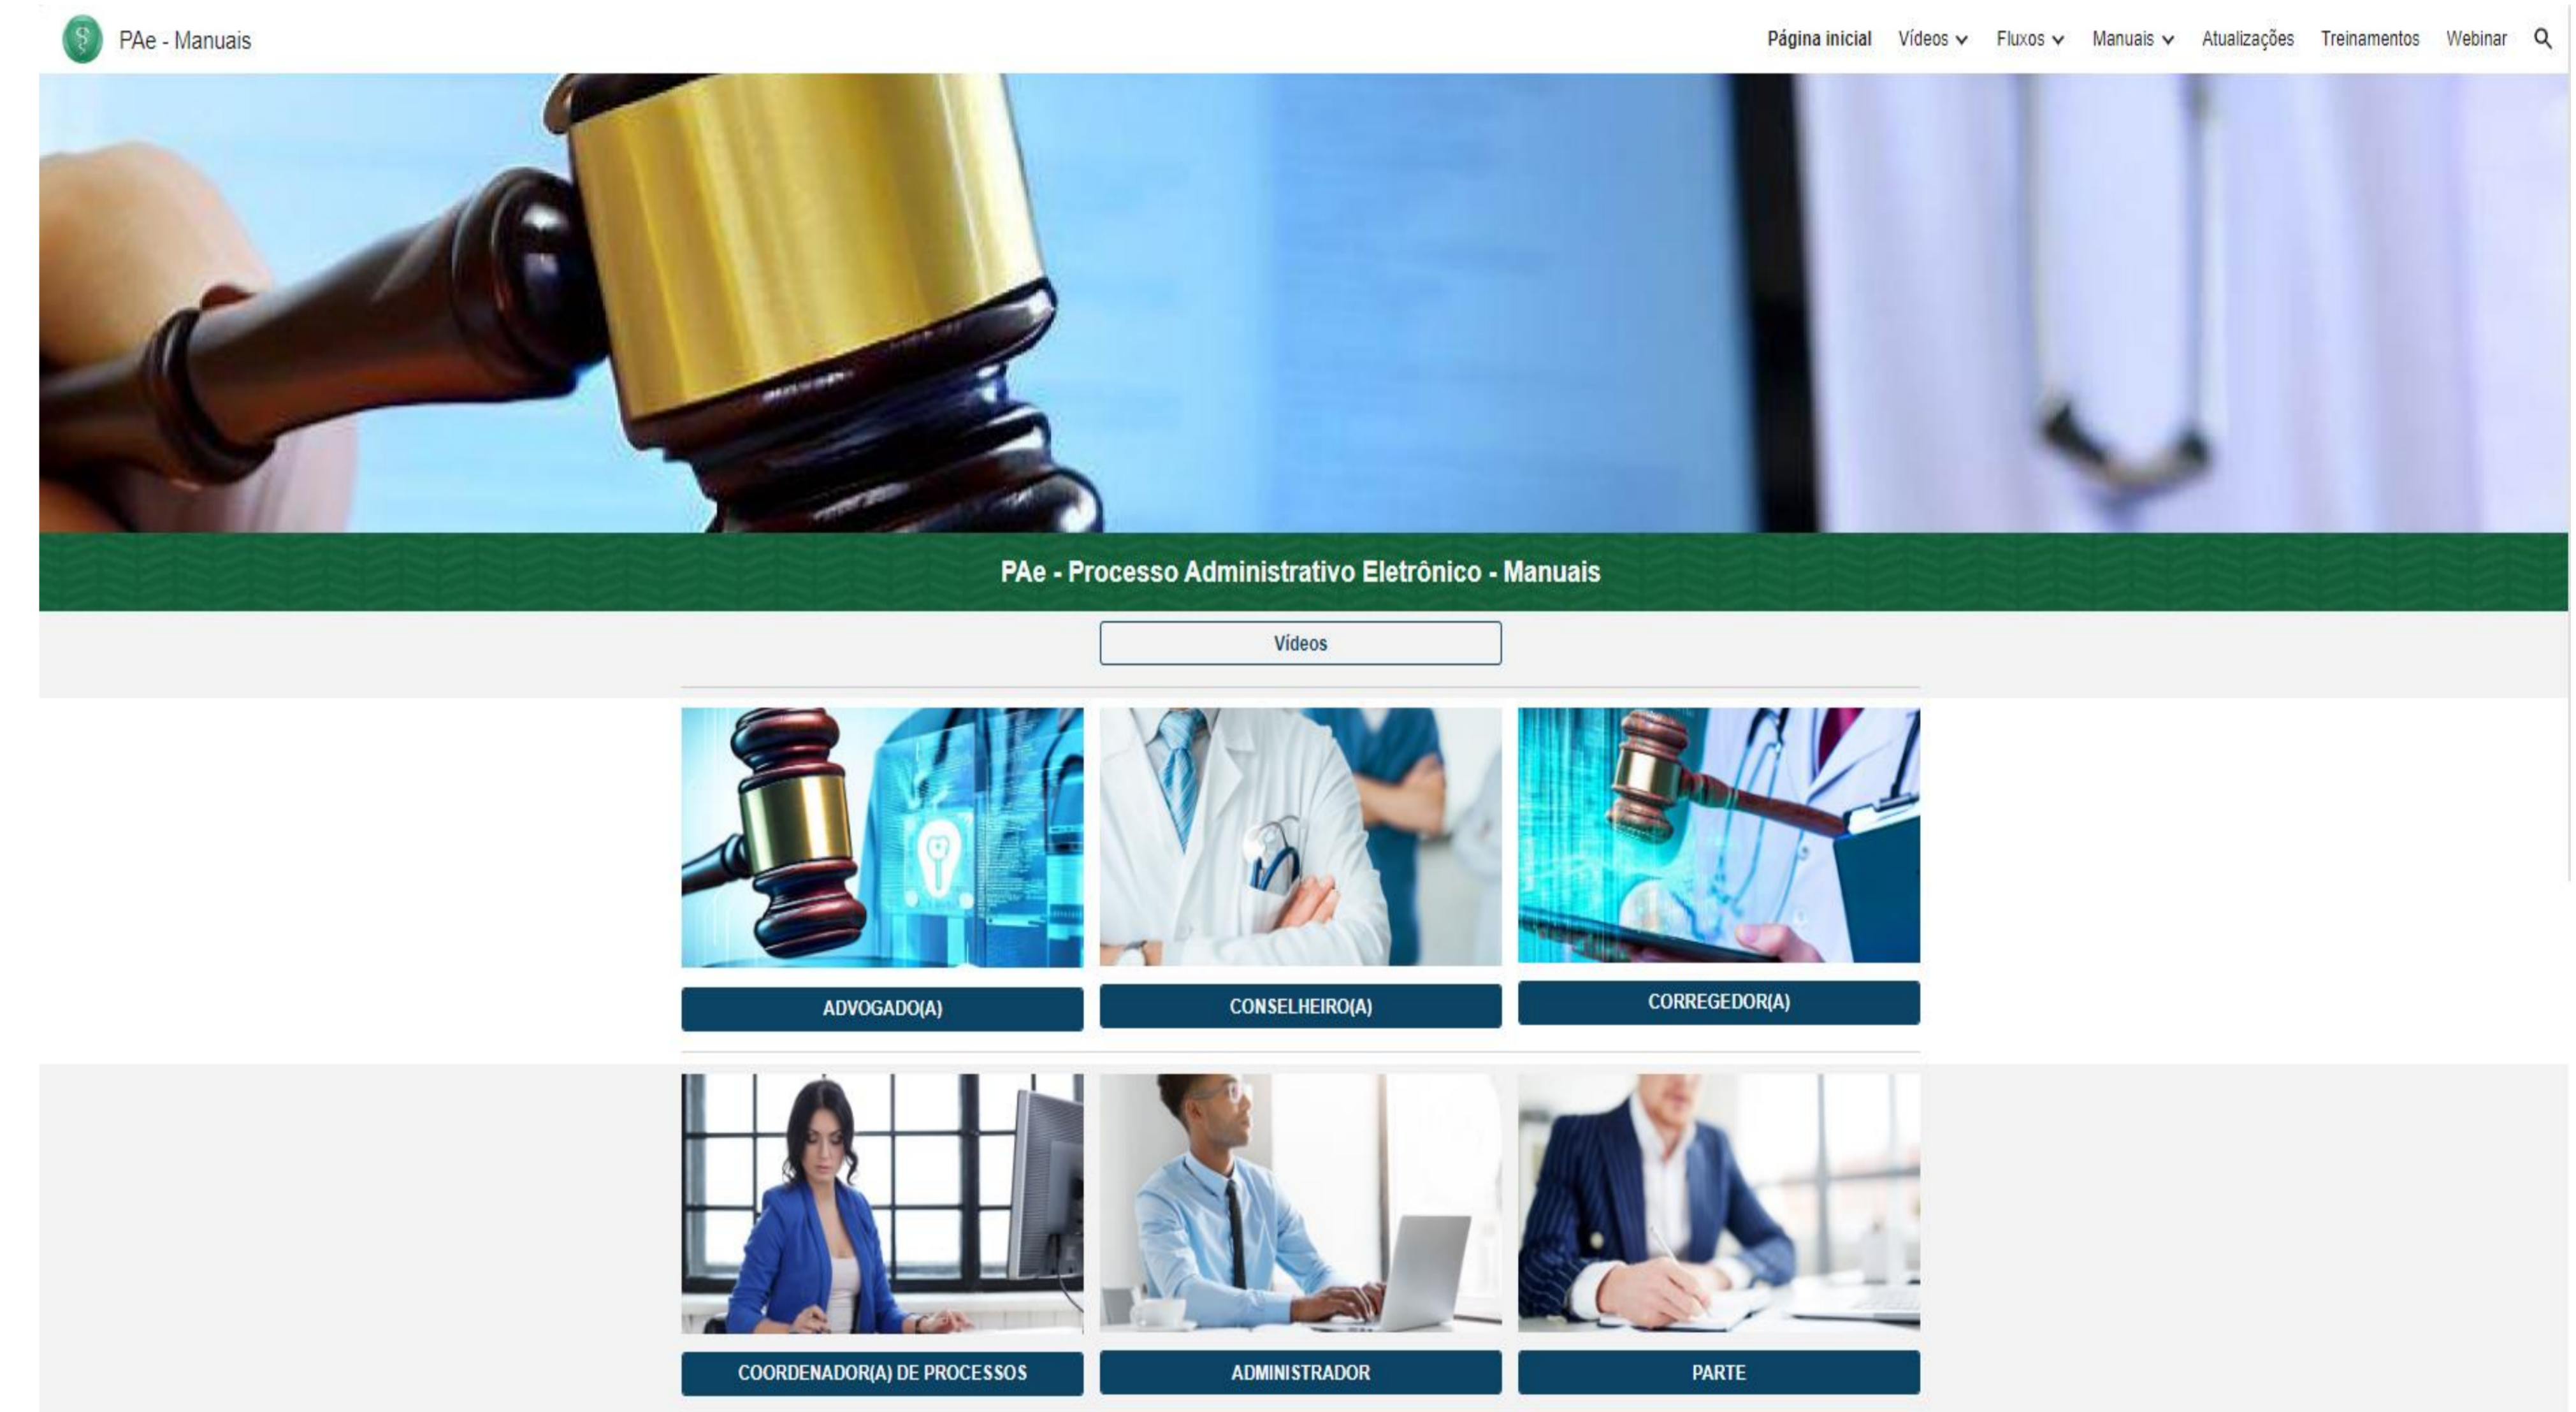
PAe - Manuais

Página inicial Vídeos Fluxos Manuais Atualizações Treinamentos Webinar

PAe - Processo Administrativo Eletrônico - Manuais

Vídeos

ADVOGADO(A)

CONSELHEIRO(A)

CORREGEDOR(A)

COORDENADOR(A) DE PROCESSOS

ADMINISTRADOR

PARTE